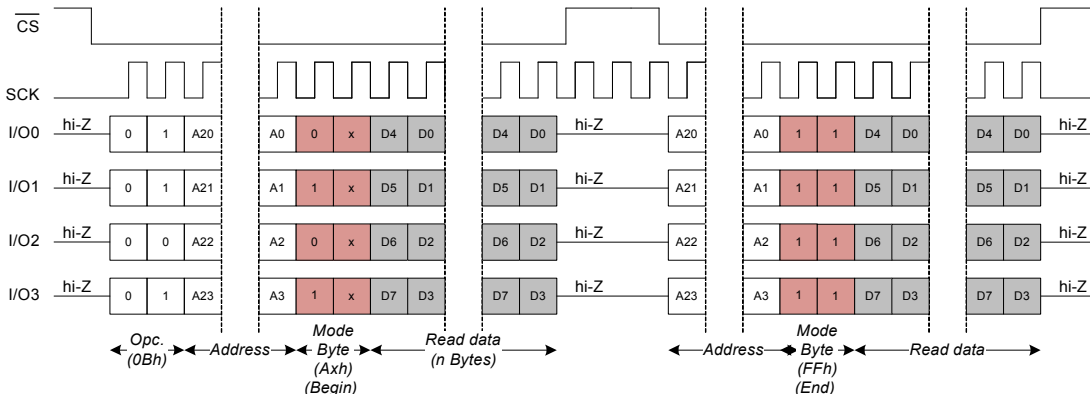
$\overline{CS}$

SCK

I/O0 hi-Z 0 1 A20 A0 0 x D4 D0 D4 D0 hi-Z A20 A0 1 1 D4 D0 D4 D0 hi-Z

I/O1 hi-Z 0 1 A21 A1 1 x D5 D1 D5 D1 hi-Z A21 A1 1 1 D5 D1 D5 D1 hi-Z

I/O2 hi-Z 0 0 A22 A2 0 x D6 D2 D6 D2 hi-Z A22 A2 1 1 D6 D2 D6 D2 hi-Z

I/O3 hi-Z 0 1 A23 A3 1 x D7 D3 D7 D3 hi-Z A23 A3 1 1 D7 D3 D7 D3 hi-Z

Opc. (0Bh)

Address

Mode Byte (Axh) (Begin)

Read data (n Bytes)

Address

Mode Byte (FFh) (End)

Read data